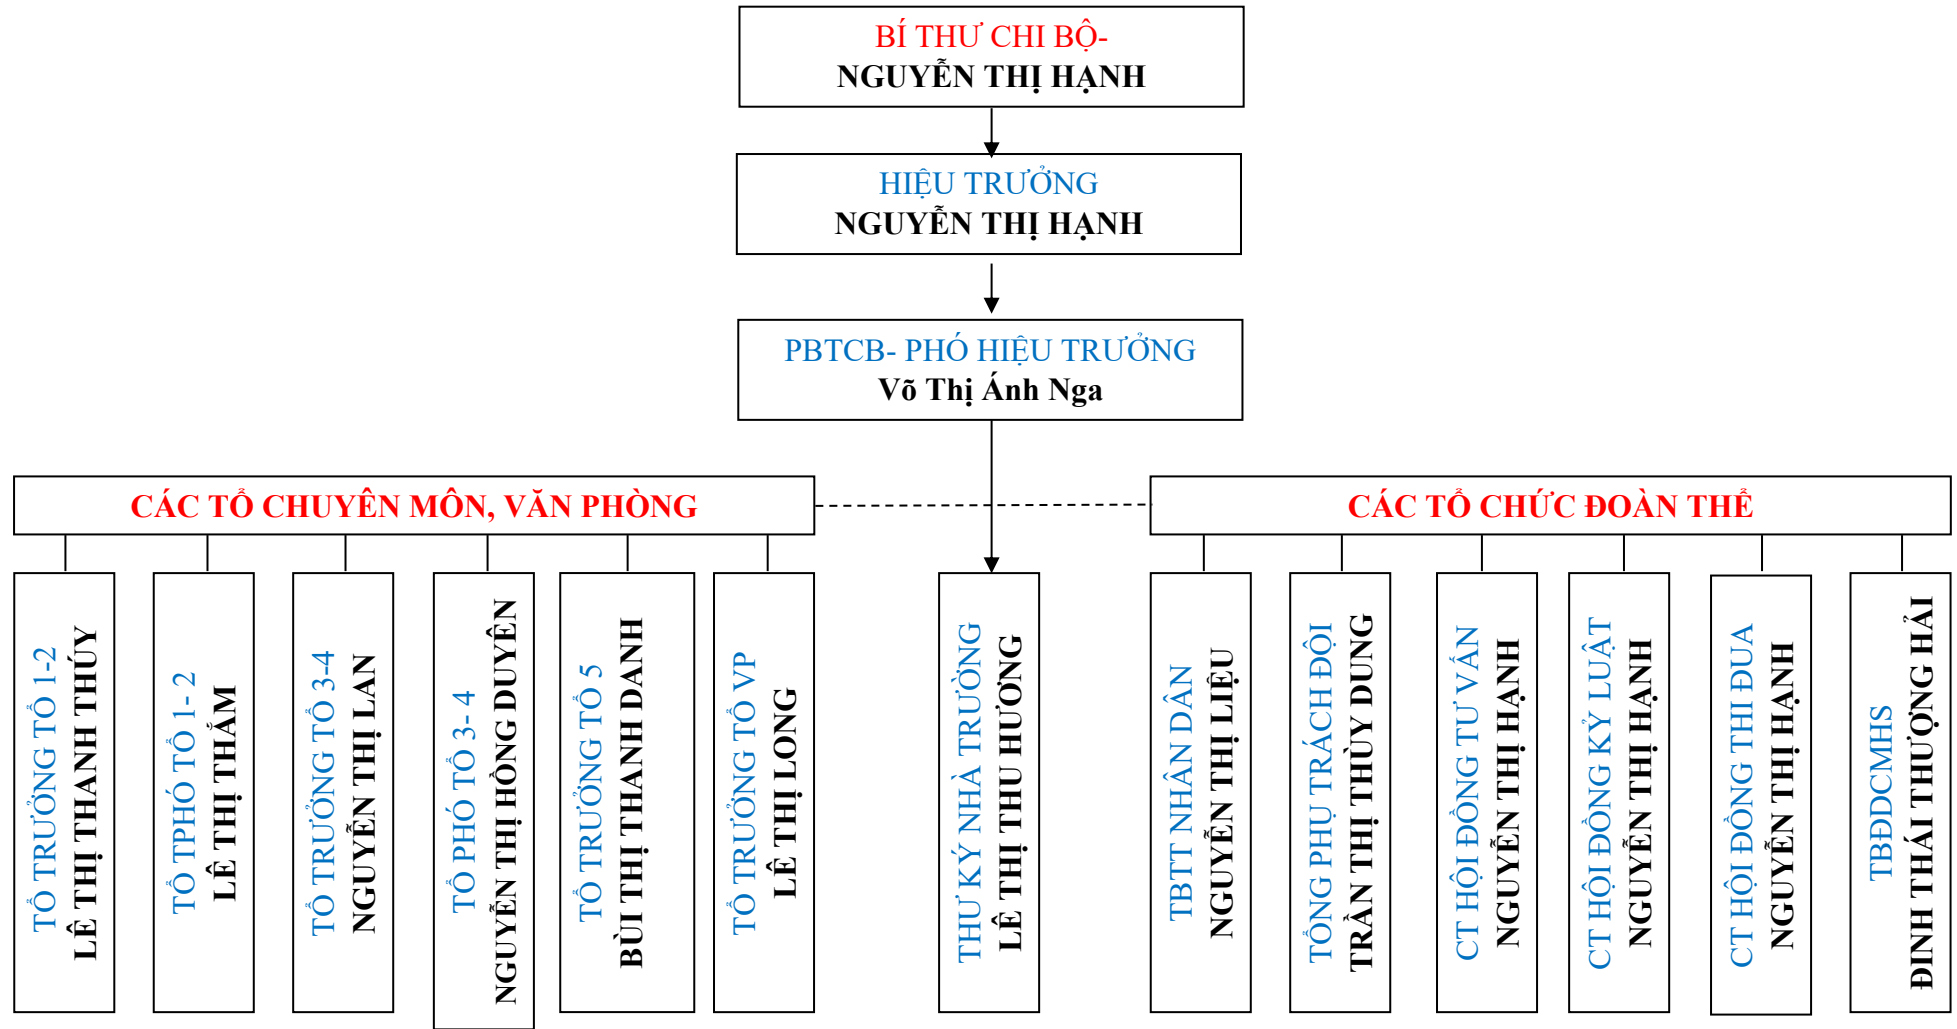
BÍ THƯ CHI BỘ-
NGUYỄN THỊ HẠNH

HIỆU TRƯỞNG
NGUYỄN THỊ HẠNH

PBTCB- PHÓ HIỆU TRƯỞNG
Võ Thị Ánh Nga

CÁC TỔ CHUYÊN MÔN, VĂN PHÒNG

TỔ TRƯỞNG TỔ 1-2
LÊ THỊ THANH THỦY

TỔ TPHÓ TỔ 1- 2
LÊ THỊ THẮM

TỔ TRƯỞNG TỔ 3-4
NGUYỄN THỊ LAN

TỔ PHÓ TỔ 3- 4
NGUYỄN THỊ HỒNG DUYÊN

TỔ TRƯỞNG TỔ 5
BÙI THỊ THANH DANH

TỔ TRƯỞNG TỔ VP
LÊ THỊ LONG

THƯ KÝ NHÀ TRƯỜNG
LÊ THỊ THU HƯƠNG

CÁC TỔ CHỨC ĐOÀN THỂ

TBTT NHÂN DÂN
NGUYỄN THỊ LIỆU

TỔNG PHỤ TRÁCH ĐỘI
TRẦN THỊ THÙY DUNG

CT HỘI ĐỒNG TƯ VẤN
NGUYỄN THỊ HẠNH

CT HỘI ĐỒNG KỶ LUẬT
NGUYỄN THỊ HẠNH

CT HỘI ĐỒNG THI ĐUA
NGUYỄN THỊ HẠNH

TBĐDCMHS
ĐINH THÁI THƯỢNG HẢI